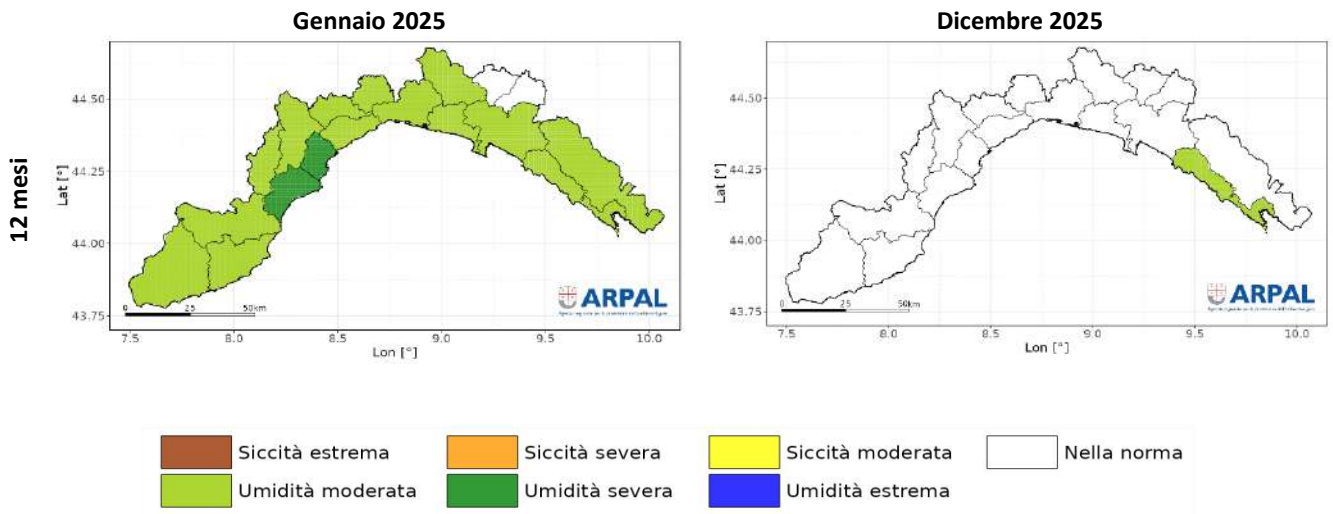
12 mesi

Gennaio 2025

Lat [°]

44.50

44.25

44.00

43.75

0 25 50km

ARPAL

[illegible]

7.5 8.0 8.5 9.0 9.5 10.0

Lon [°]

Dicembre 2025

Lat [°]

44.50

44.25

44.00

43.75

0 25 50km

ARPAL

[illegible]

7.5 8.0 8.5 9.0 9.5 10.0

Lon [°]

Siccità estrema
Siccità severa
Siccità moderata
Nella norma
Umidità moderata
Umidità severa
Umidità estrema